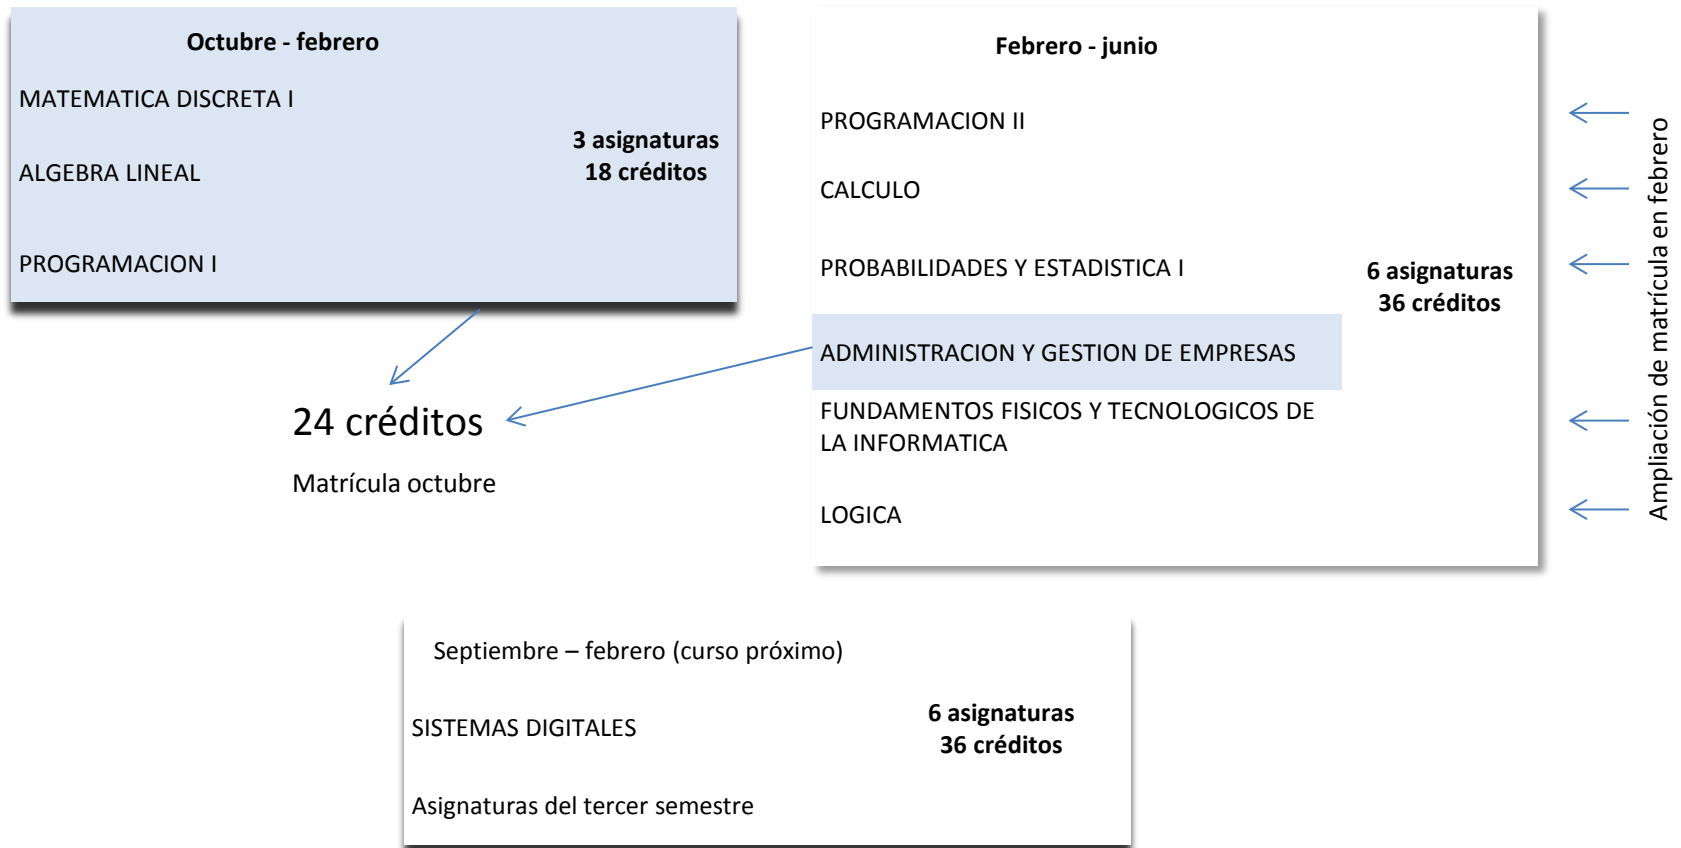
Octubre - febrero

MATEMATICA DISCRETA I

ALGEBRA LINEAL

PROGRAMACION I

3 asignaturas
18 créditos

Febrero - junio

PROGRAMACION II

CALCULO

PROBABILIDADES Y ESTADISTICA I

ADMINISTRACION Y GESTION DE EMPRESAS

FUNDAMENTOS FISICOS Y TECNOLOGICOS DE LA INFORMATICA

LOGICA

6 asignaturas
36 créditos

Ampliación de matrícula en febrero

24 créditos

Matrícula octubre

Septiembre – febrero (curso próximo)

SISTEMAS DIGITALES

Asignaturas del tercer semestre

6 asignaturas
36 créditos